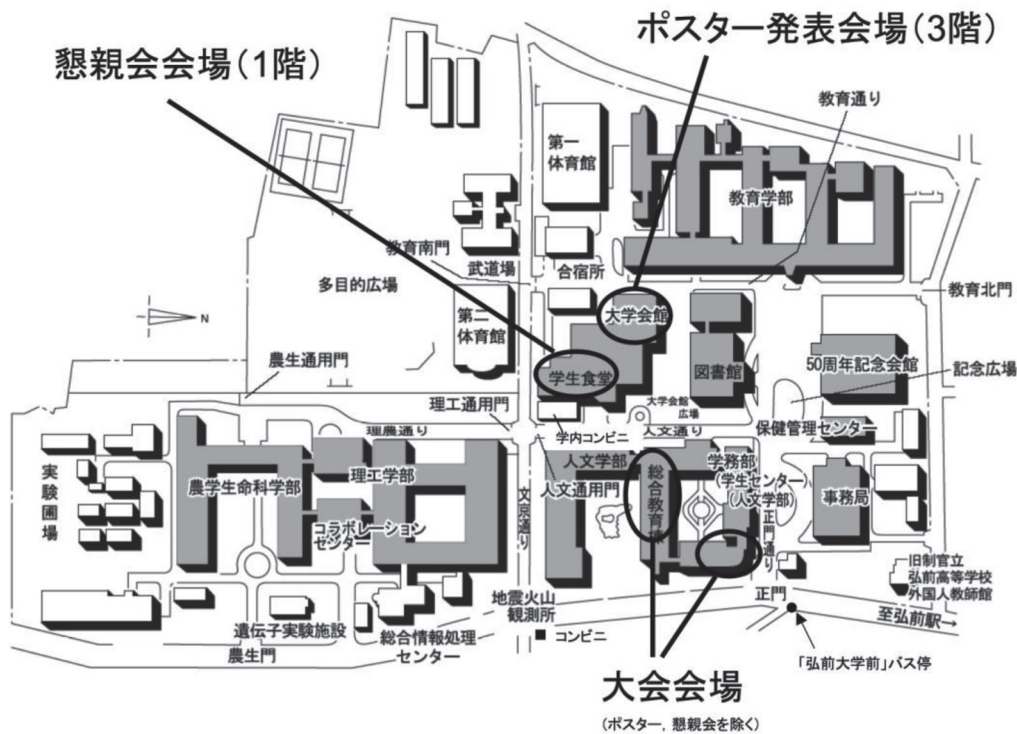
懇親会会場(1階)

ポスター発表会場(3階)

教育通り

第一体育館

教育学部

教育南門

武道場

合宿所

多目的広場

教育北門

N

第二体育館

大学会館

図書館

50周年記念会館

記念広場

農生通用門

学生食堂

理工通用門

大学会館広場

保健管理センター

理農通り

学内コンビニ

人文通り

人文学部

総合教育棟

学務部(学生センター)(人文学部)

実験圃場

農学生命科学部

理工学部

人文通用門

文京通り

正門通り

事務局

コラボレーションセンター

旧制官立弘前高等学校外国人教師館

地震火山観測所

正門

至弘前駅

遺伝子実験施設

総合情報処理センター

コンビニ

農生門

「弘前大学前」バス停

大会会場

(ポスター, 懇親会を除く)